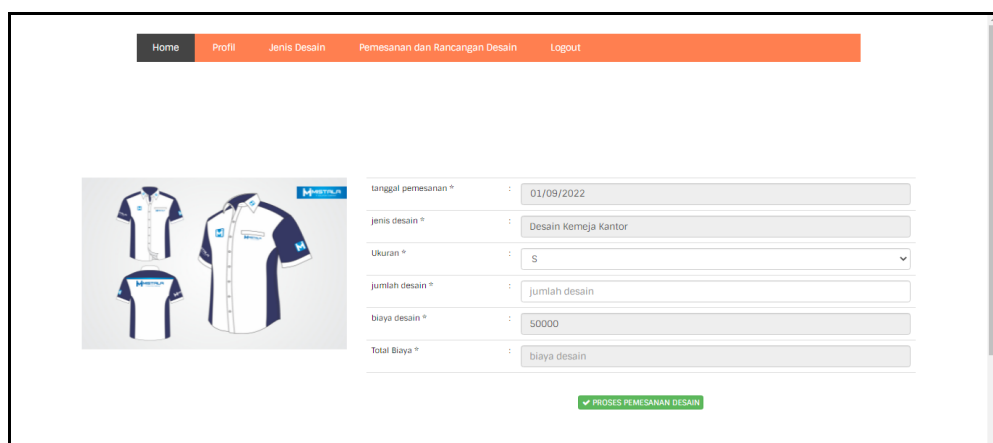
Home Profil Jenis Desain Pemesanan dan Rancangan Desain Logout

| | | |
|---|---|---|
| tanggal pemesanan * | : | 01/09/2022 |
| jenis desain * | : | Desain Kemeja Kantor |
| Ukuran * | : | S |
| jumlah desain * | : | jumlah desain |
| biaya desain * | : | 50000 |
| Total Biaya * | : | biaya desain |

✔ PROSES PEMESANAN DESAIN